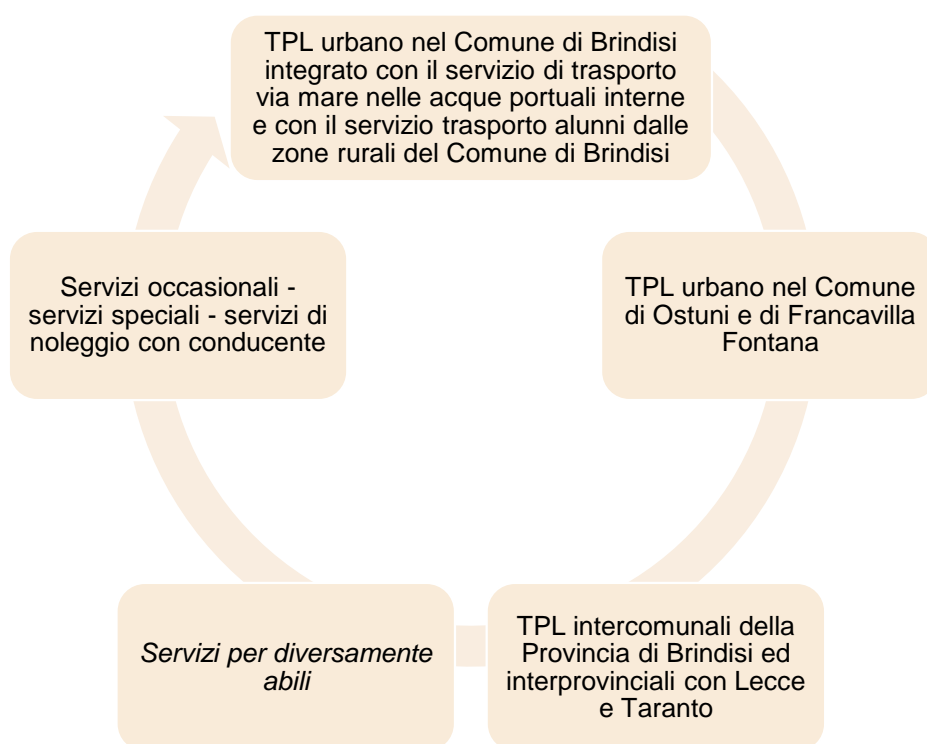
TPL urbano nel Comune di Brindisi integrato con il servizio di trasporto via mare nelle acque portuali interne e con il servizio trasporto alunni dalle zone rurali del Comune di Brindisi

TPL urbano nel Comune di Ostuni e di Francavilla Fontana

TPL intercomunali della Provincia di Brindisi ed interprovinciali con Lecce e Taranto

Servizi per diversamente abili

Servizi occasionali - servizi speciali - servizi di noleggio con conducente